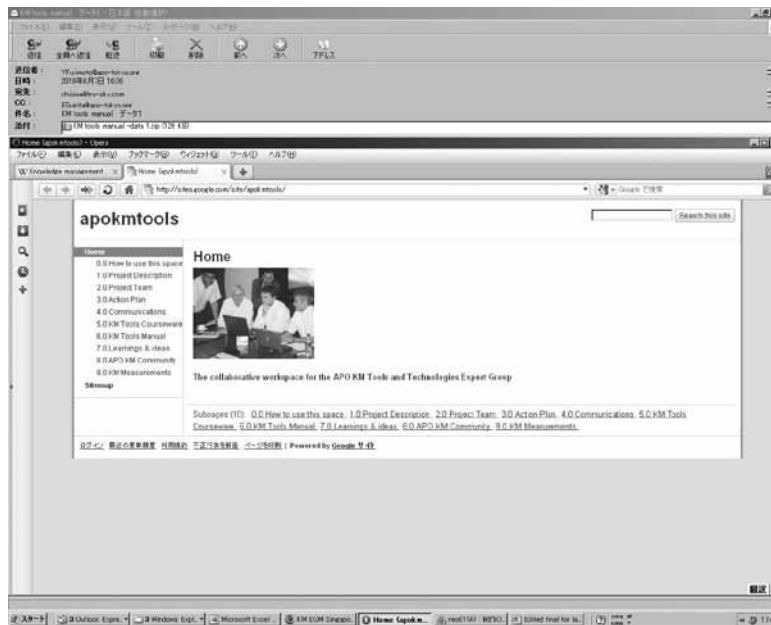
KM tools manual データ - 日本語 (受信者)

ファイル(F) 編集(E) 表示(V) ツール(T) メッセージ(M) ヘルプ(H)

返信 全員へ返信 転送 印刷 削除 前へ 次へ アドレス

送信者: YFujimoto@apo-tokyo.org
日時: 2010年6月2日 16:06
宛先: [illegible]
CC: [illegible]
件名: KM tools manual データ1
添付: KM tools manual -data 1.zip (32K KB)

Home (apokmtools) - Opera

ファイル(F) 編集(E) 表示(V) ブックマーク(B) ウィジェット(W) ツール(T) ヘルプ(H)

Knowledge management... Home (apokmtools)

http://sites.google.com/site/apokmtools/

Google で検索

apokmtools

Search this site

Home
0.0 How to use this space
1.0 Project Description
2.0 Project Team
3.0 Action Plan
4.0 Communications
5.0 KM Tools Courseware
6.0 KM Tools Manual
7.0 Learnings & ideas
8.0 APO KM Community
9.0 KM Measurements
Sitemap

Home

The collaborative workspace for the APO KM Tools and Technologies Expert Group

Subpages (10): 0.0 How to use this space 1.0 Project Description 2.0 Project Team 3.0 Action Plan 4.0 Communications 5.0 KM Tools Courseware 6.0 KM Tools Manual 7.0 Learnings & ideas 8.0 APO KM Community 9.0 KM Measurements

ログイン 最近の更新履歴 利用規約 不正行為を報告 ページを印刷 | Powered by Google サイト

スタート Outlook Expre... Windows Expl... Microsoft Excel... KM ECM Singapo... Home (apokm... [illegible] Edited final for la... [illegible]